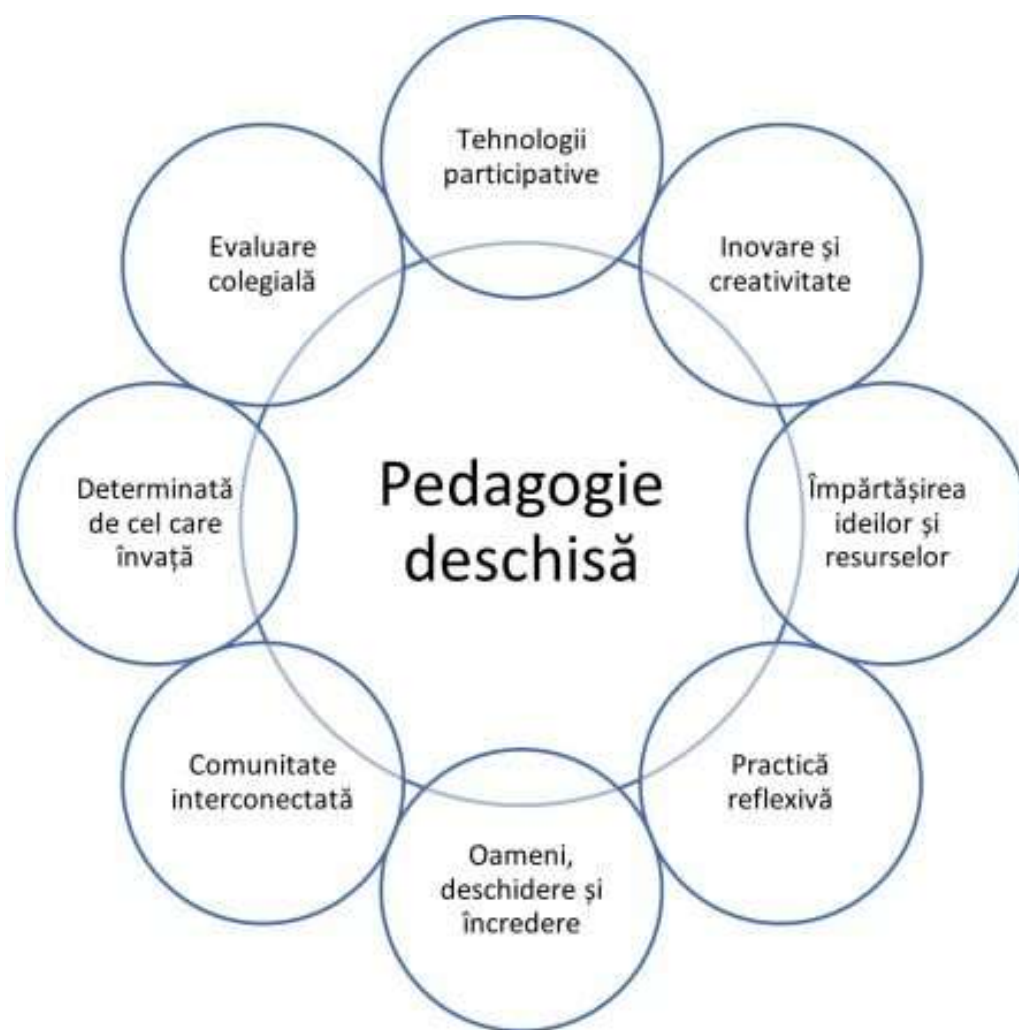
Pedagogie deschisă

Tehnologii participative

Inovare și creativitate

Împărtășirea ideilor și resurselor

Practică reflexivă

Oameni, deschidere și încredere

Comunitate interconectată

Determinată de cel care învață

Evaluare colegială